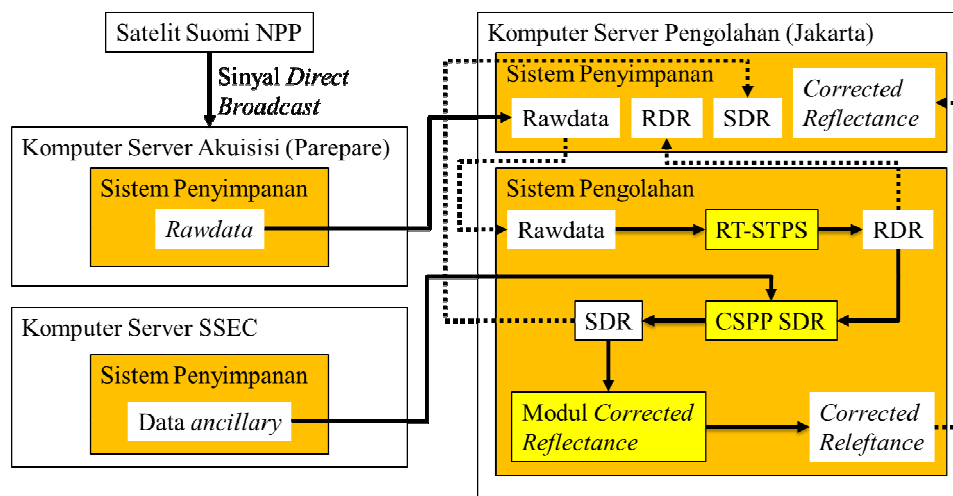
Satelit Suomi NPP

Sinyal *Direct Broadcast*

Komputer Server Akuisisi (Parepare)

Sistem Penyimpanan

*Rawdata*

Komputer Server SSEC

Sistem Penyimpanan

Data *ancillary*

Komputer Server Pengolahan (Jakarta)

Sistem Penyimpanan

Rawdata

RDR

SDR

*Corrected Reflectance*

Sistem Pengolahan

Rawdata

RT-STPS

RDR

SDR

CSPP SDR

Modul *Corrected Reflectance*

*Corrected Releftance*